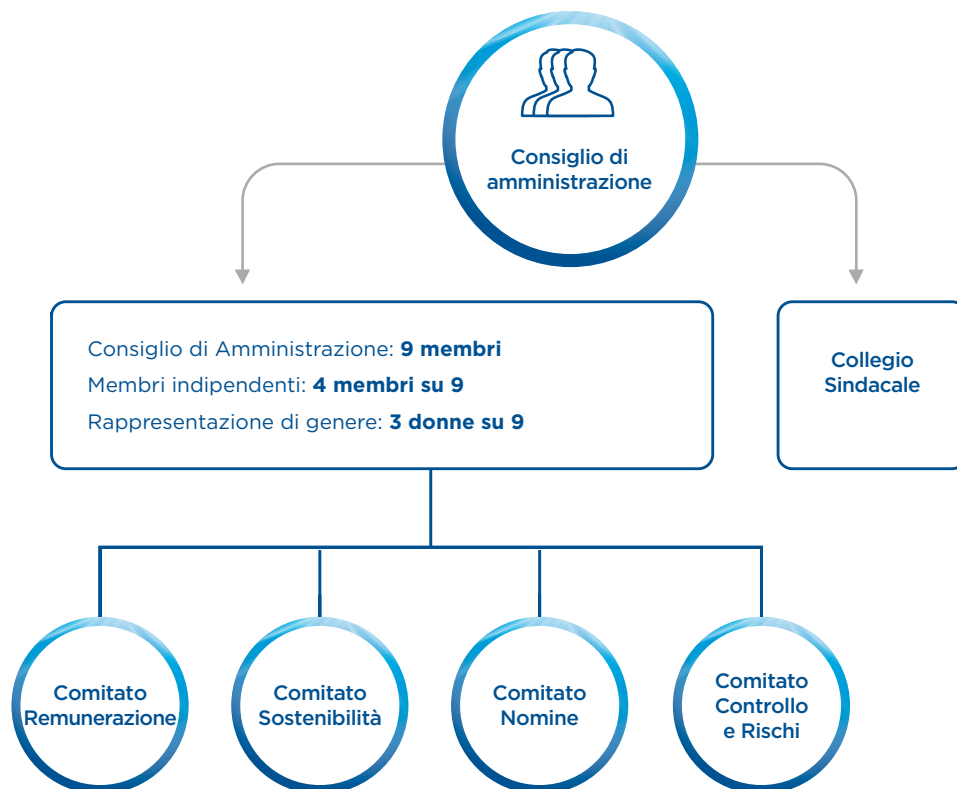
Consiglio di amministrazione

Consiglio di Amministrazione: **9 membri**
Membri indipendenti: **4 membri su 9**
Rappresentazione di genere: **3 donne su 9**

Collegio Sindacale

Comitato Remunerazione

Comitato Sostenibilità

Comitato Nomine

Comitato Controllo e Rischi